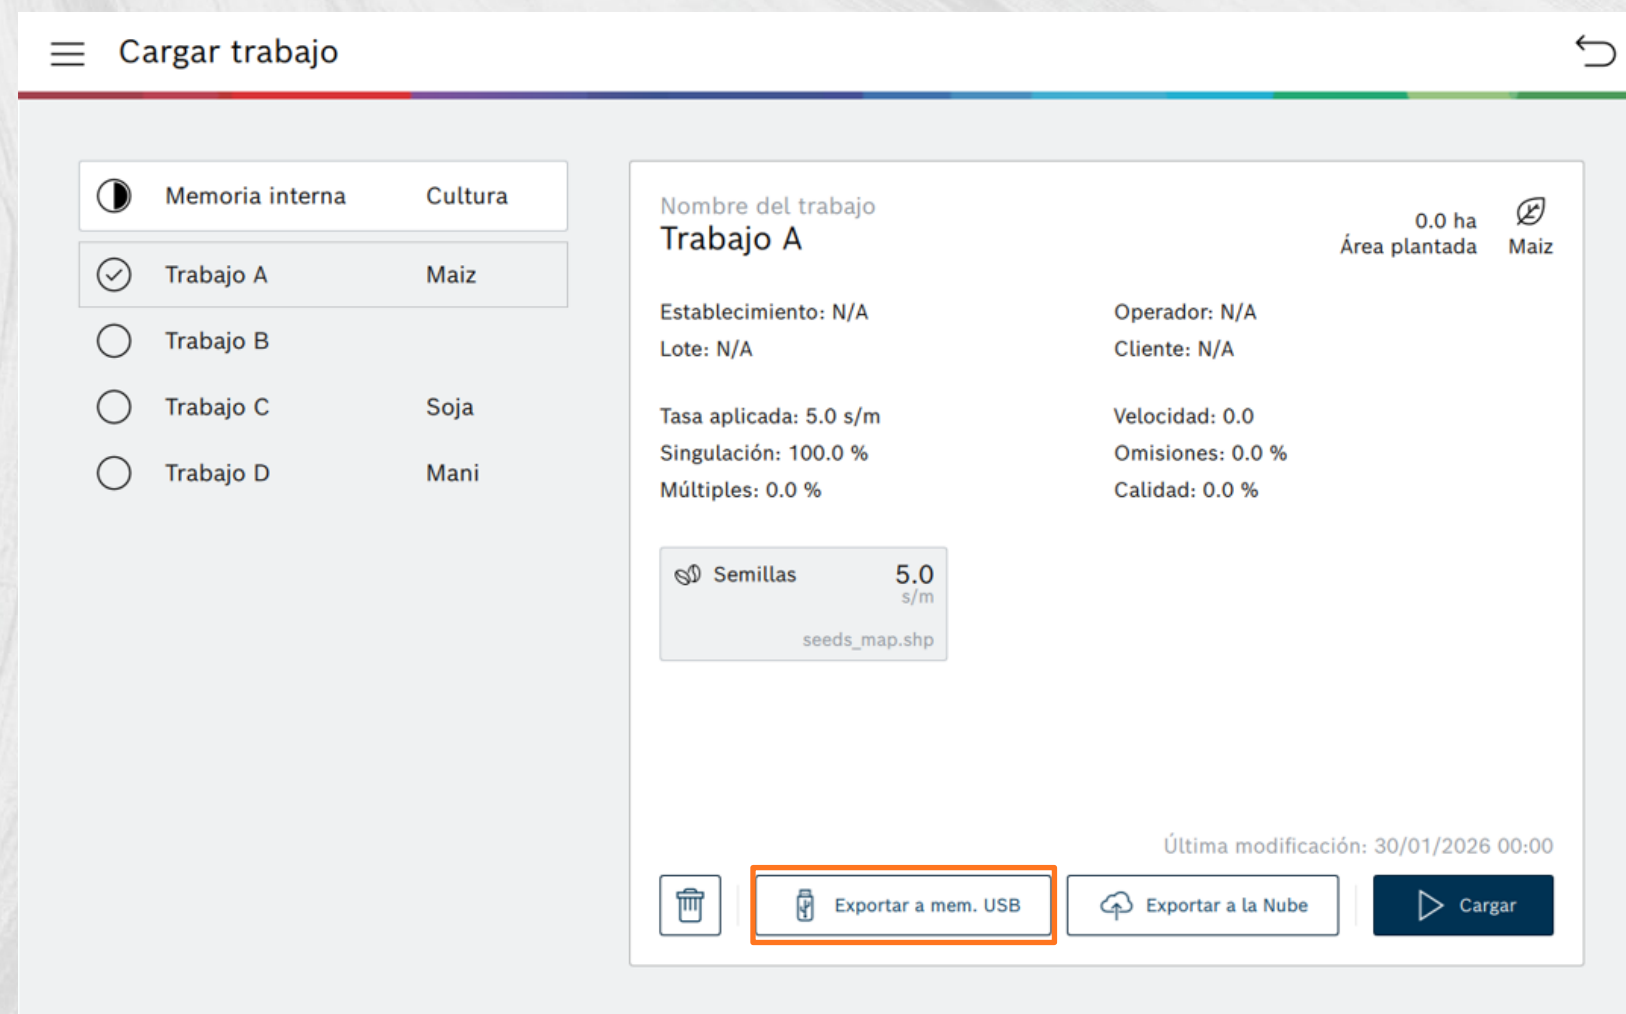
Cargar trabajo

Memoria interna Cultura

Trabajo A Maiz

Trabajo B

Trabajo C Soja

Trabajo D Mani

Nombre del trabajo
Trabajo A

0.0 ha
Área plantada

Maiz

Establecimiento: N/A
Lote: N/A

Operador: N/A
Cliente: N/A

Tasa aplicada: 5.0 s/m
Singulación: 100.0 %
Múltiples: 0.0 %

Velocidad: 0.0
Omisiones: 0.0 %
Calidad: 0.0 %

Semillas 5.0 s/m
seeds_map.shp

Última modificación: 30/01/2026 00:00

Exportar a mem. USB

Exportar a la Nube

Cargar